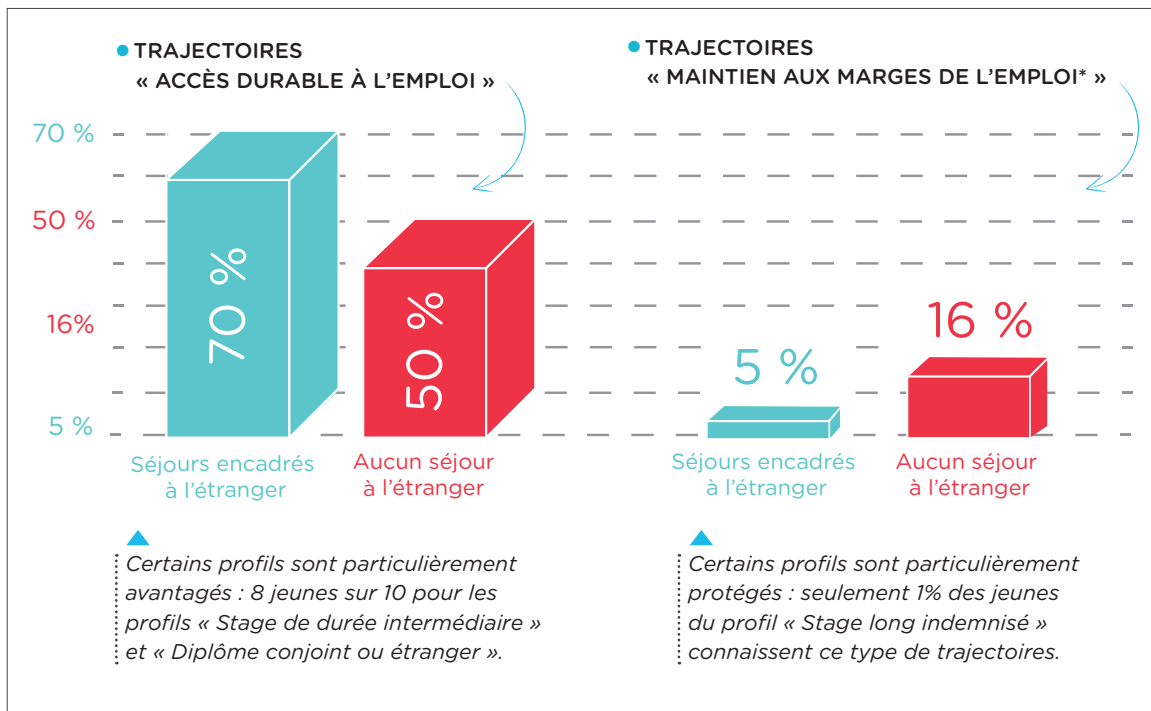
TRAJECTOIRES « ACCÈS DURABLE À L'EMPLOI »

TRAJECTOIRES « MAINTIEN AUX MARGES DE L'EMPLOI* »

70 %
50 %
16%
5 %

70 %
50 %
5 %
16 %

Séjours encadrés à l'étranger
Aucun séjour à l'étranger
Séjours encadrés à l'étranger
Aucun séjour à l'étranger

Certains profils sont particulièrement avantagés : 8 jeunes sur 10 pour les profils « Stage de durée intermédiaire » et « Diplôme conjoint ou étranger ».

Certains profils sont particulièrement protégés : seulement 1% des jeunes du profil « Stage long indemnisé » connaissent ce type de trajectoires.